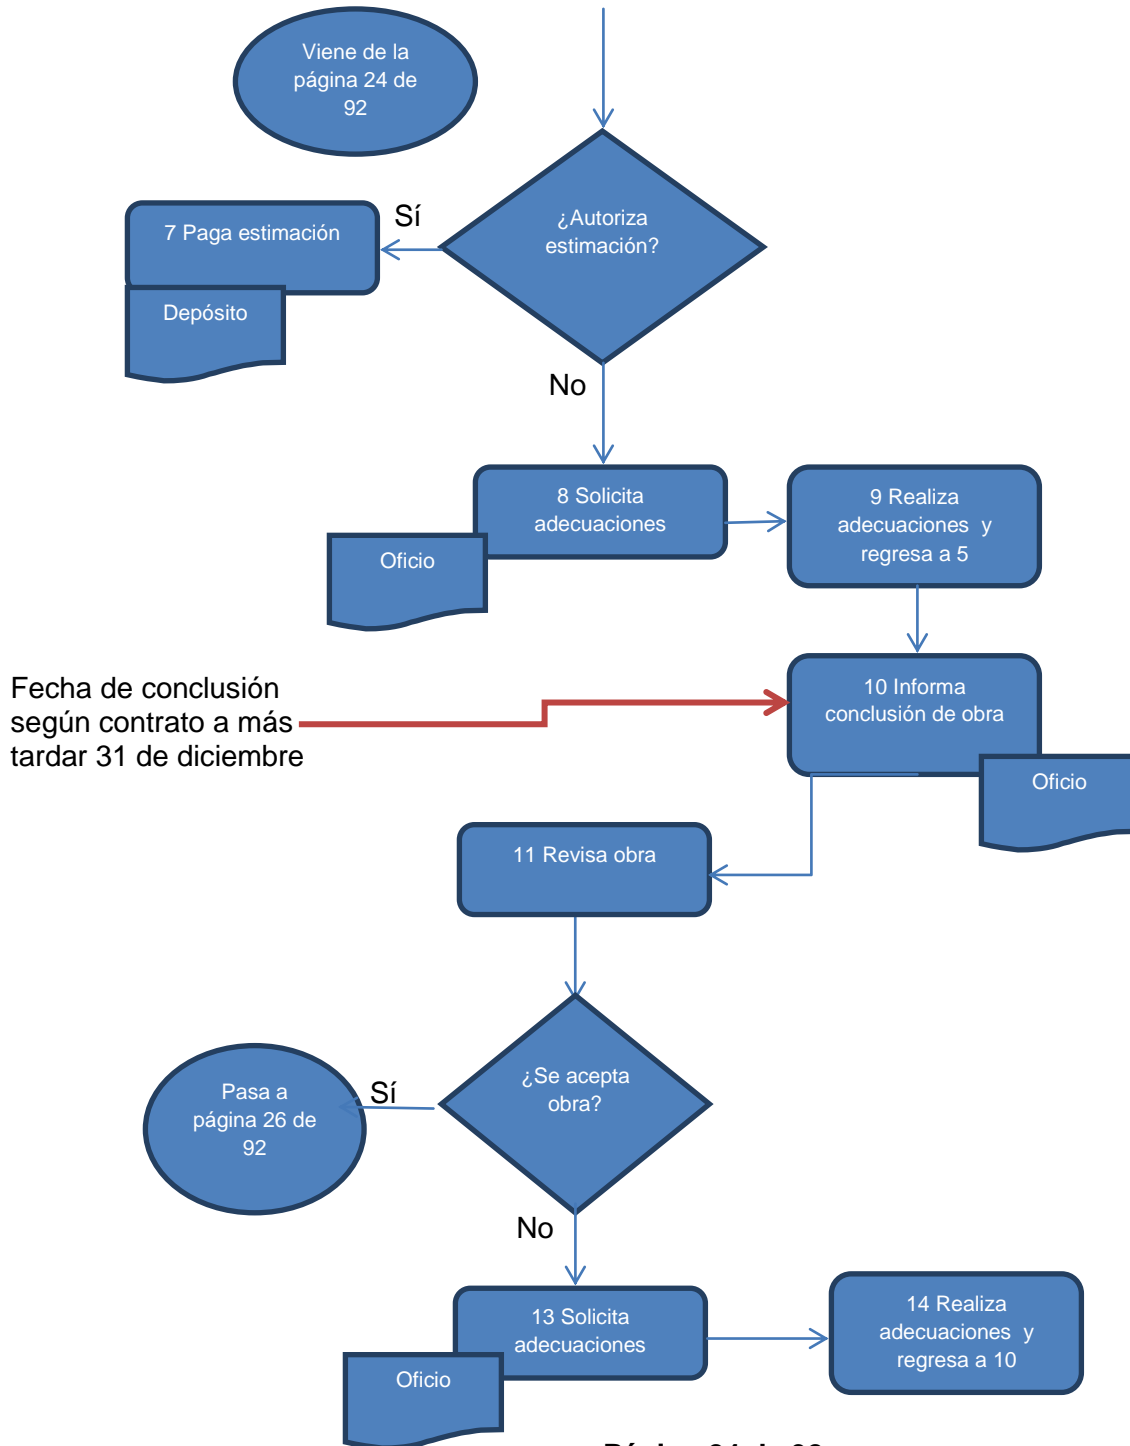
Viene de la página 24 de 92

¿Autoriza estimación?

Sí

7 Paga estimación

Depósito

No

8 Solicita adecuaciones

Oficio

9 Realiza adecuaciones y regresa a 5

Fecha de conclusión según contrato a más tardar 31 de diciembre

10 Informa conclusión de obra

Oficio

11 Revisa obra

¿Se acepta obra?

Sí

Pasa a página 26 de 92

No

13 Solicita adecuaciones

Oficio

14 Realiza adecuaciones y regresa a 10

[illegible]